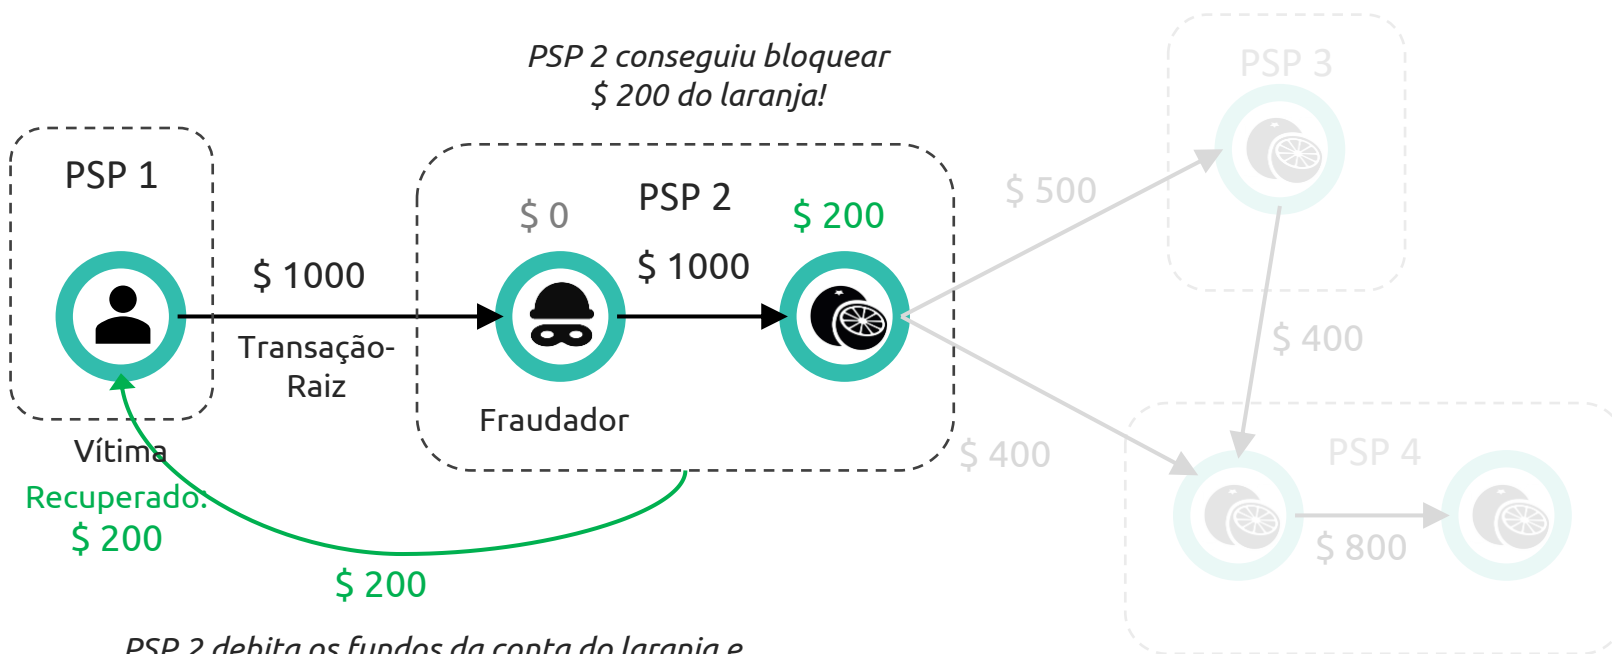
PSP 2 conseguiu bloquear
$ 200 do laranja!

PSP 3

PSP 1

$ 0

PSP 2

$ 200

$ 500

$ 1000

$ 1000

Transação-Raiz

$ 400

Fraudador

Vítima

$ 400

PSP 4

Recuperado:
$ 200

$ 800

$ 200

PSP 2 debita os fundos da conta do laranja e